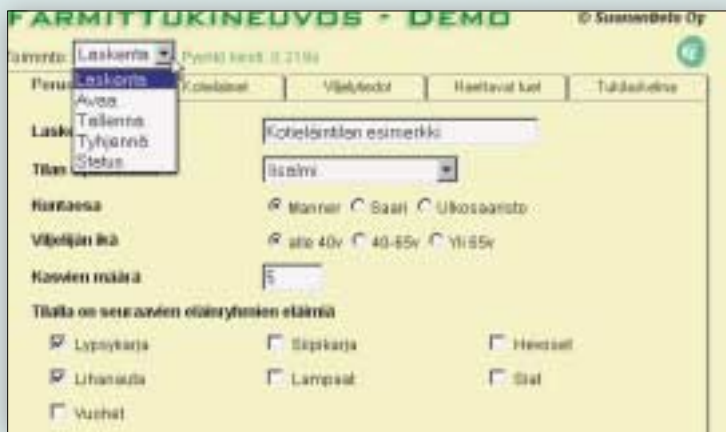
FARMITTUKINEUVOS - DEMO
© Suomentieto Oy

Toiminto: Laskenta
Pyyntö kesti: 0.219s

Laskenta
Avaa
Tallenna
Tyhjennä
Status

Perus | Kotieläimet | Viljelytiedot | Haettavat tuet | Tukilaskelma

Lask
Kotieläintilan esimerkki

Tilan
Iisalmi

Rantaosa
Manner
Saari
Ulkosaaristo

Viljelijän ikä
alle 40v
40-65v
Yli 65v

Kasvien määrä
5

Tilalla on seuraavien eläinryhmien eläimiä

Lypsykarja
Siipikarja
Hevoset
Lihanauta
Lampaat
Siat
Vuohet